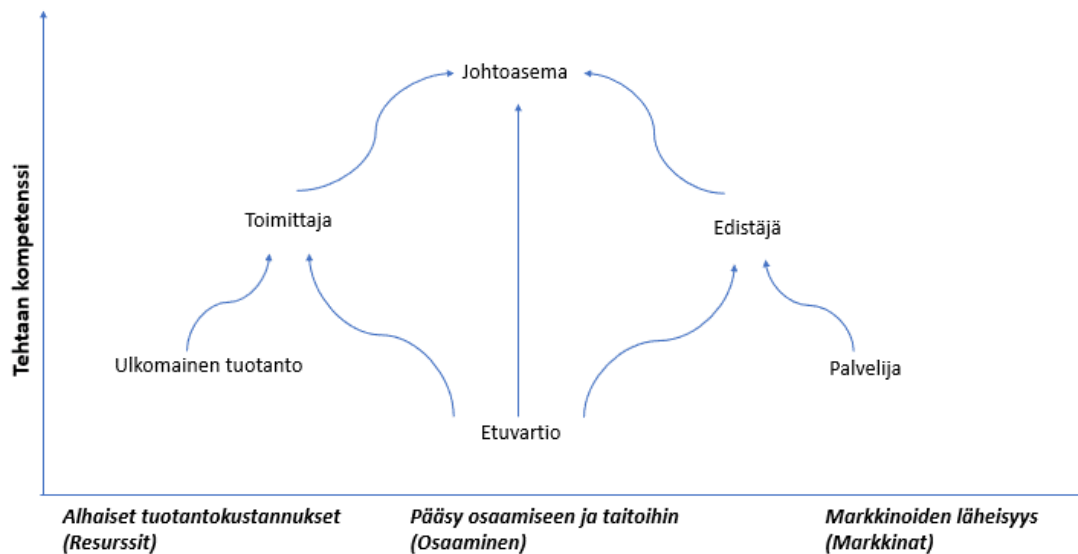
Tehtaan kompetenssi

Johtoasema

Toimittaja

Edistäjä

Ulkomainen tuotanto

Palvelija

Etuvartio

Alhaiset tuotantokustannukset (Resurssit)

Pääsy osaamiseen ja taitoihin (Osaaminen)

Markkinoiden läheisyys (Markkinat)